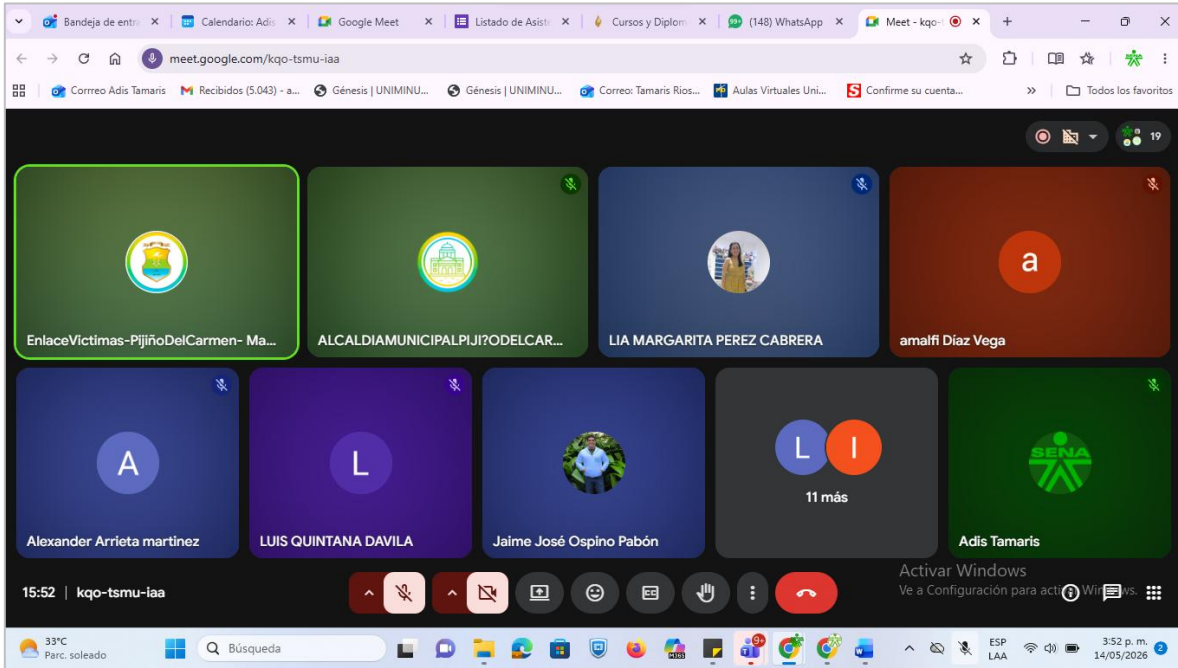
Bandeja de entra ×
Calendario: Adis ×
Google Meet ×
Listado de Asiste ×
Cursos y Diplom ×
(148) WhatsApp ×
Meet - kqo-t ×
+

meet.google.com/kqo-tsmu-iaa

Correo Adis Tamaris
Recibidos (5.043) - a...
Génesis | UNIMINU...
Génesis | UNIMINU...
Correo: Tamaris Rios...
Aulas Virtuales Uni...
Confirme su cuenta...
Todos los favoritos

19

EnlaceVictimas-PijiñoDelCarmen- Ma...

ALCALDIAMUNICIPALPIJI?ODELCAR...

LIA MARGARITA PEREZ CABRERA

a
amalfi Díaz Vega

A
Alexander Arrieta martinez

L
LUIS QUINTANA DAVILA

Jaime José Ospino Pabón

L I
11 más

SENA
Adis Tamaris

15:52 | kqo-tsmu-iaa

Activar Windows
Ve a Configuración para activar Windows.

33°C
Parc. soleado
Búsqueda
ESP
LAA
3:52 p. m.
14/05/2026